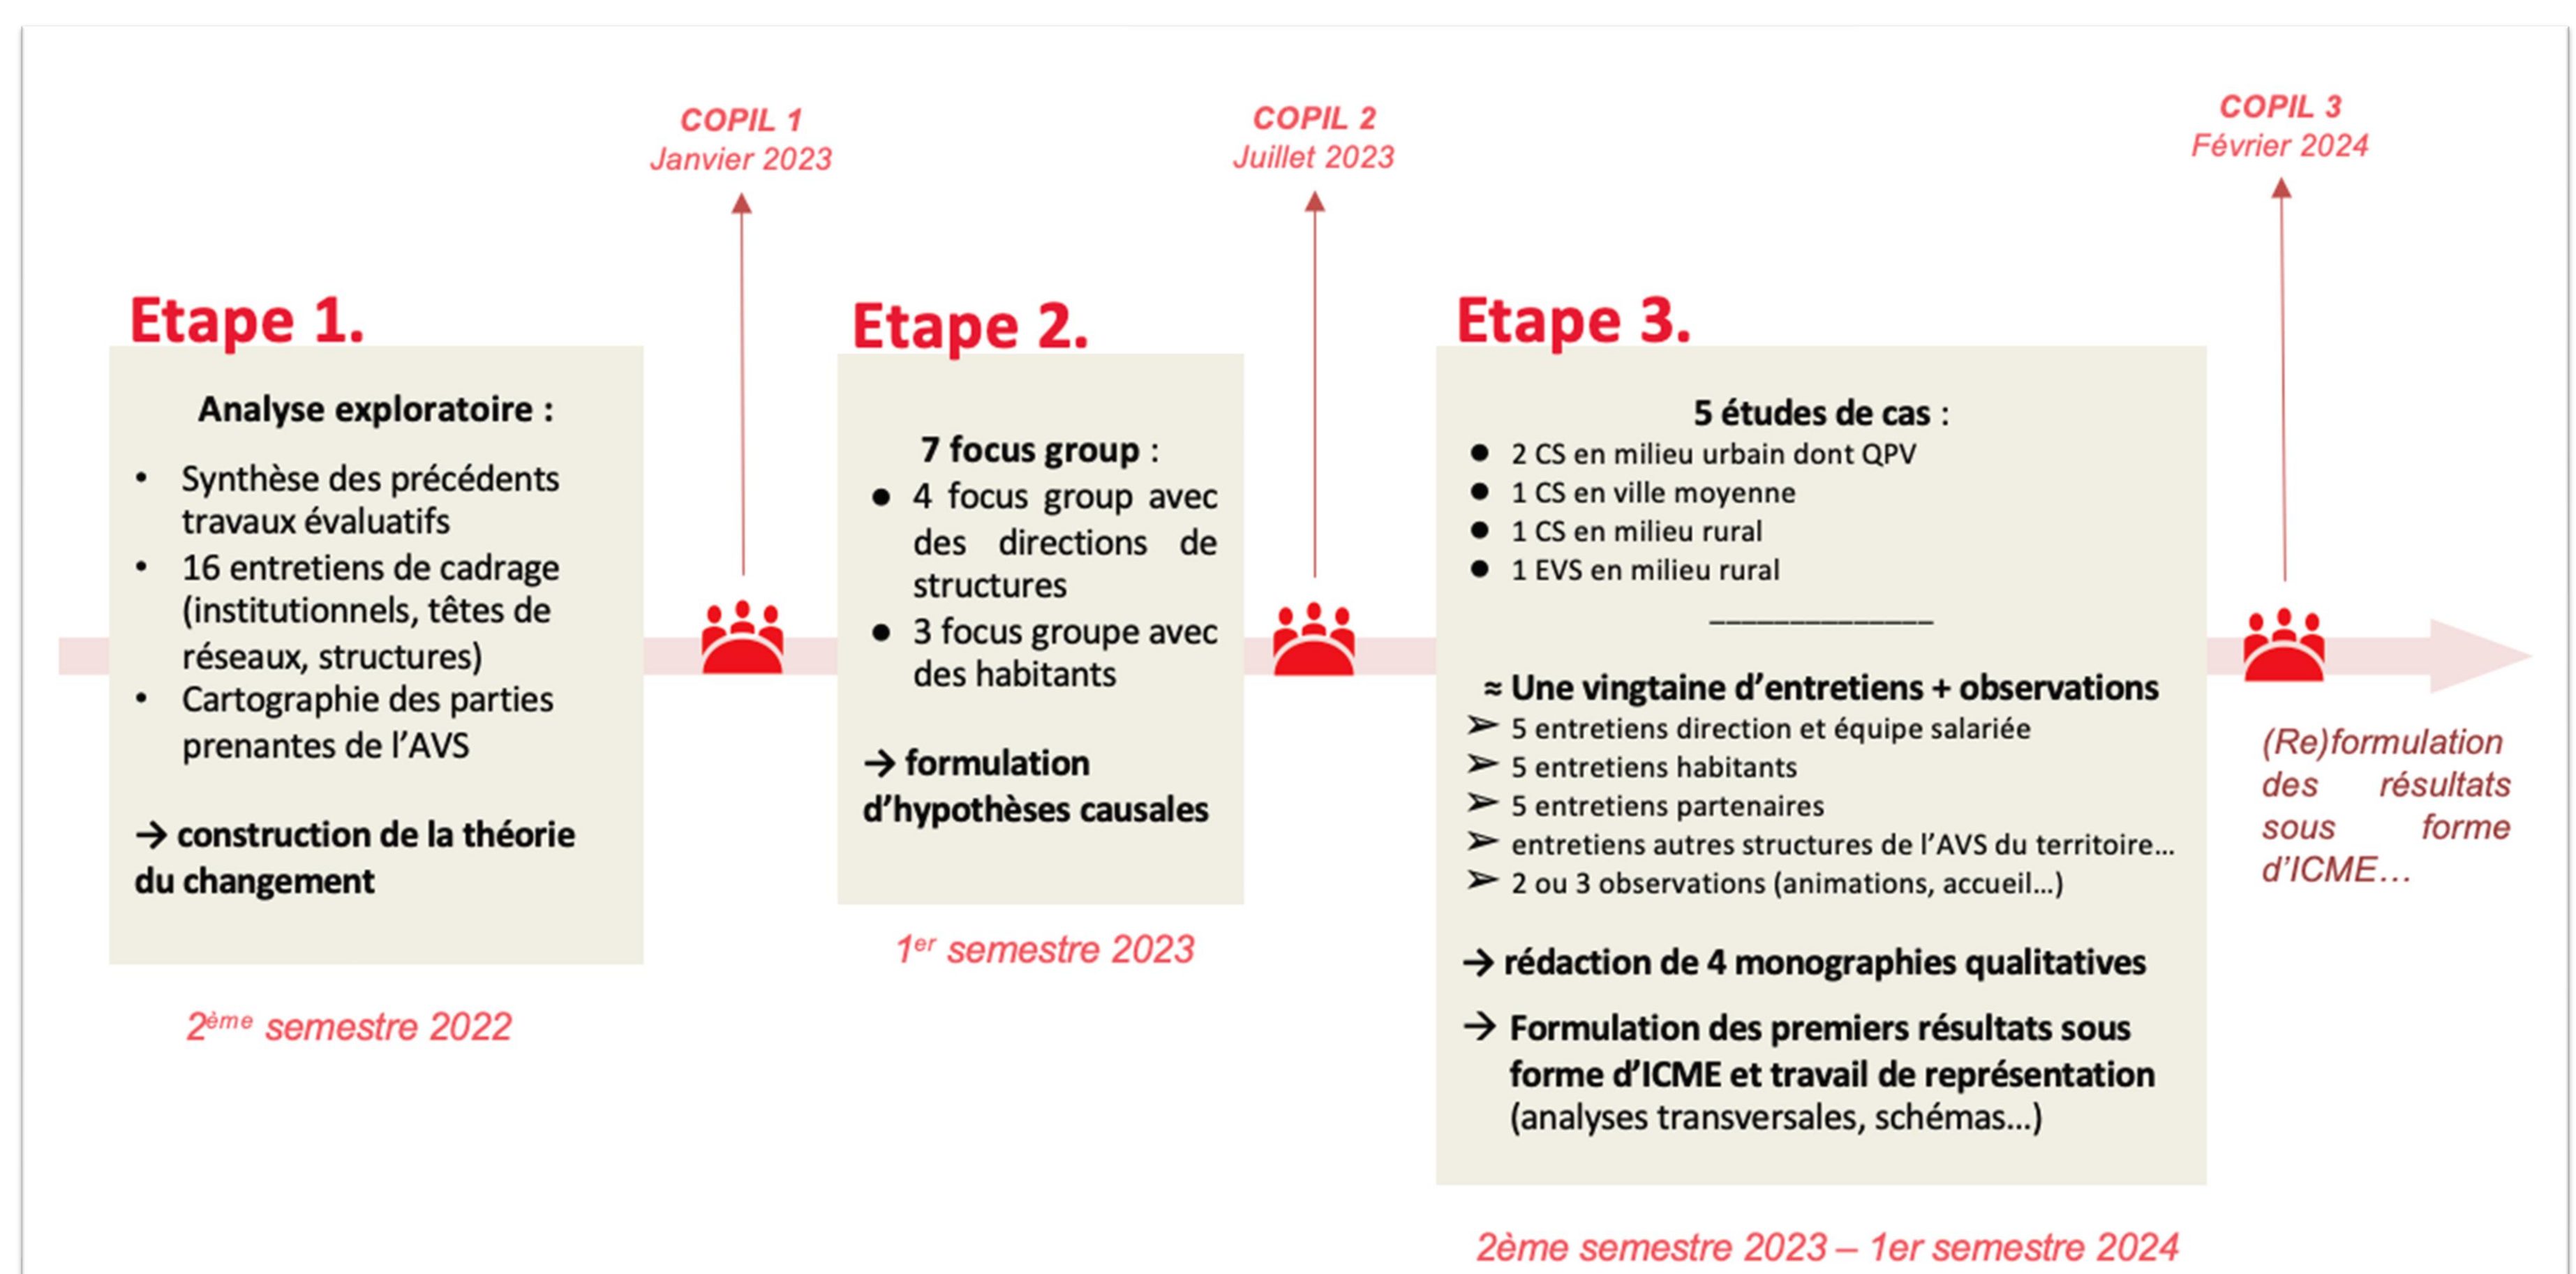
COPIL 1
Janvier 2023

COPIL 2
Juillet 2023

COPIL 3
Février 2024

Etape 1.

Analyse exploratoire :

- Synthèse des précédents travaux évaluatifs
- 16 entretiens de cadrage (institutionnels, têtes de réseaux, structures)
- Cartographie des parties prenantes de l'AVS

→ construction de la théorie du changement

2$^{ème}$ semestre 2022

Etape 2.

7 focus group :

- 4 focus group avec des directions de structures
- 3 focus groupe avec des habitants

→ formulation d'hypothèses causales

1$^{er}$ semestre 2023

Etape 3.

5 études de cas :

- 2 CS en milieu urbain dont QPV
- 1 CS en ville moyenne
- 1 CS en milieu rural
- 1 EVS en milieu rural

______________

≈ Une vingtaine d'entretiens + observations

➢ 5 entretiens direction et équipe salariée
➢ 5 entretiens habitants
➢ 5 entretiens partenaires
➢ entretiens autres structures de l'AVS du territoire…
➢ 2 ou 3 observations (animations, accueil…)

→ rédaction de 4 monographies qualitatives

→ Formulation des premiers résultats sous forme d'ICME et travail de représentation (analyses transversales, schémas…)

2ème semestre 2023 – 1er semestre 2024

(Re)formulation des résultats sous forme d'ICME…